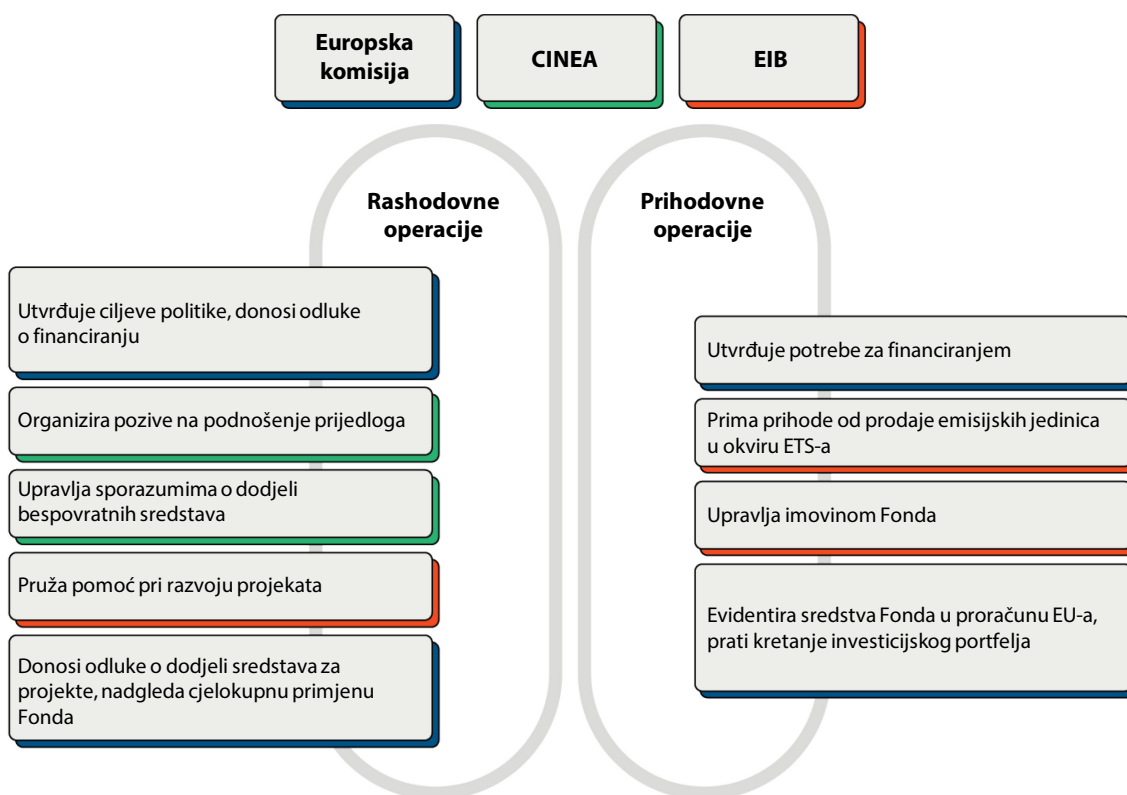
Europska komisija

CINEA

EIB

Rashodovne operacije

Prihodovne operacije

Utvrđuje ciljeve politike, donosi odluke o financiranju

Organizira pozive na podnošenje prijedloga

Upravlja sporazumima o dodjeli bespovratnih sredstava

Pruža pomoć pri razvoju projekata

Donosi odluke o dodjeli sredstava za projekte, nadgleda cjelokupnu primjenu Fonda

Utvrđuje potrebe za financiranjem

Prima prihode od prodaje emisijskih jedinica u okviru ETS-a

Upravlja imovinom Fonda

Evidentira sredstva Fonda u proračunu EU-a, prati kretanje investicijskog portfelja